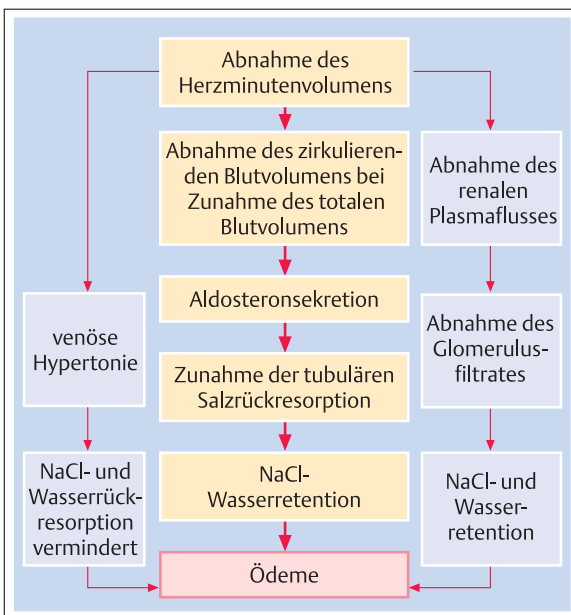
Abnahme des Herzminutenvolumens

Abnahme des zirkulierenden Blutvolumens bei Zunahme des totalen Blutvolumens

Aldosteronsekretion

Zunahme der tubulären Salzrückresorption

NaCl-Wasserretention

Ödeme

venöse Hypertonie

NaCl- und Wasserrückresorption vermindert

Abnahme des renalen Plasmaflusses

Abnahme des Glomerulusfiltrates

NaCl- und Wasser-retention